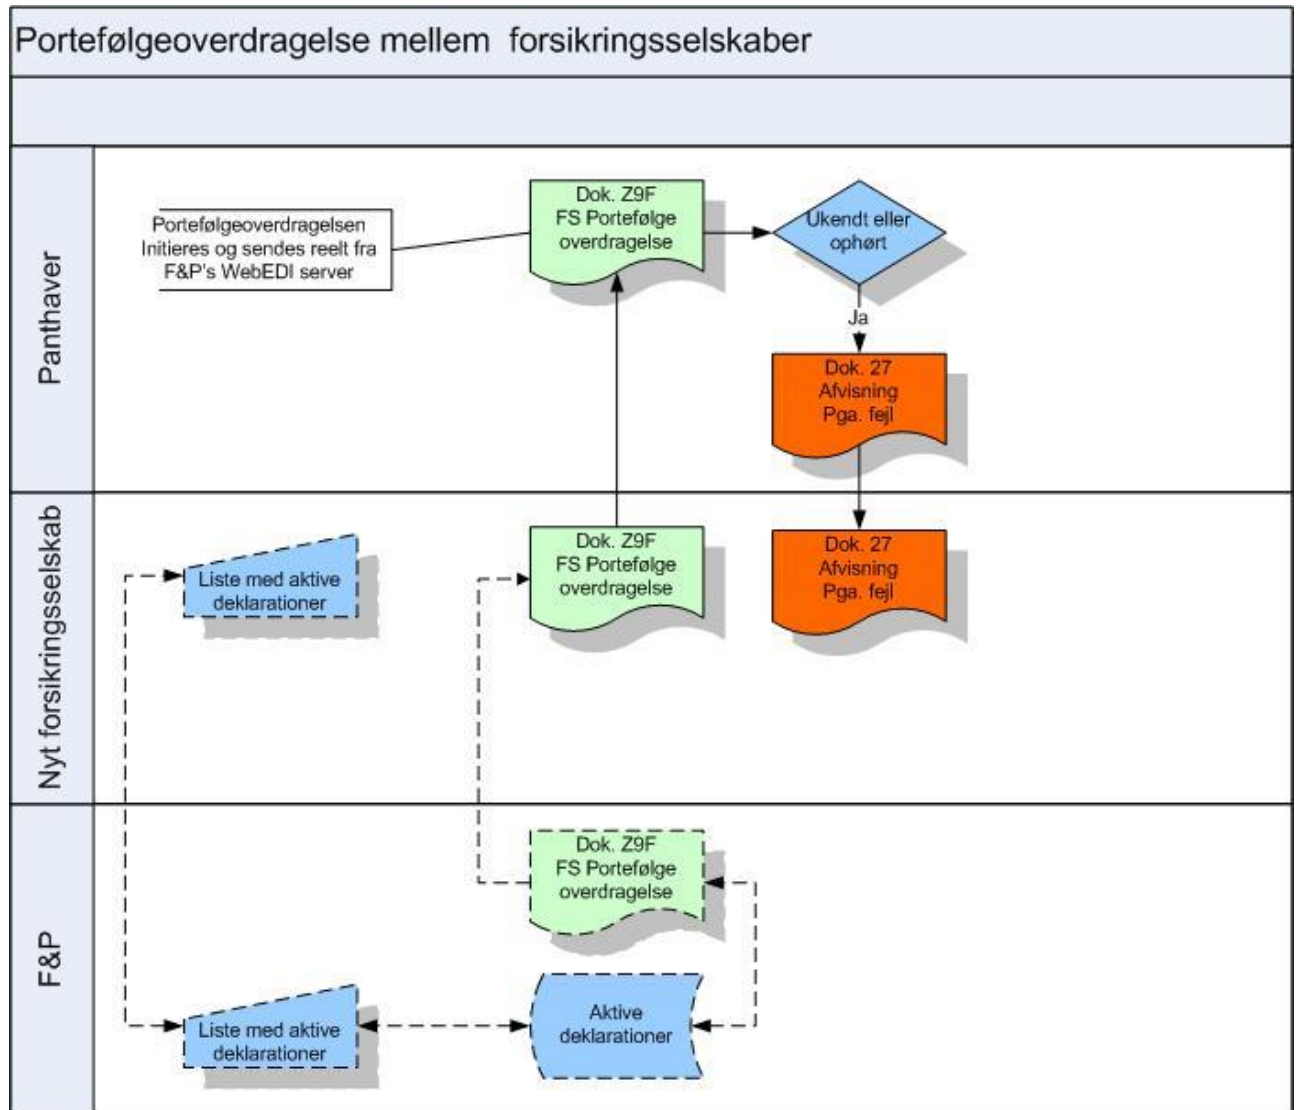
Porteføljeoverdragelse mellem forsikringsselskaber

Panthaver

Porteføljeoverdragelsen Initieres og sendes reelt fra F&P's WebEDI server

Dok. Z9F
FS Portefølge overdragelse

Ukendt eller ophørt

Ja

Dok. 27
Afvisning
Pga. fejl

Nyt forsikringsselskab

Liste med aktive deklarationer

Dok. Z9F
FS Portefølge overdragelse

Dok. 27
Afvisning
Pga. fejl

F&P

Dok. Z9F
FS Portefølge overdragelse

Liste med aktive deklarationer

Aktive deklarationer